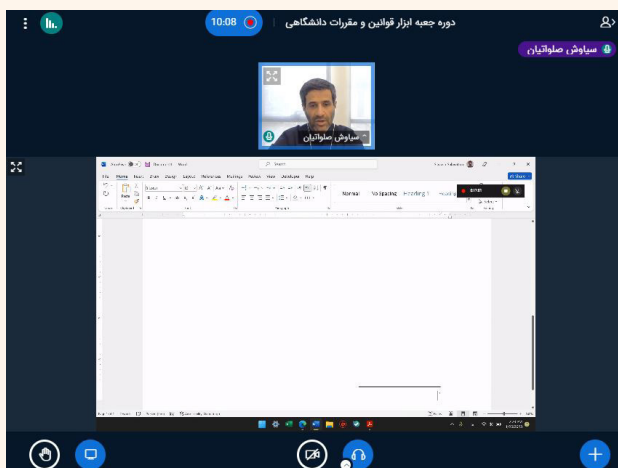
10:08

دوره جعبه ابزار قوانین و مقررات دانشگاهی

سیاوش صلواتیان

سیاوش صلواتیان

File Home Insert Draw Design Layout References Mailings Review View Developer Help

Search

Normal No Spacing Heading 1

Paste

Share